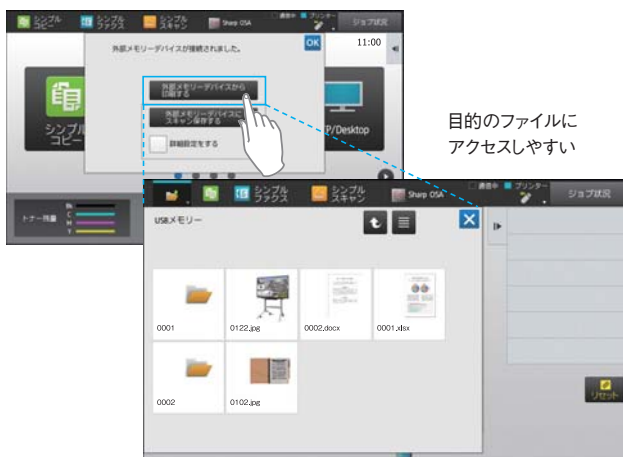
シンプルコピー
シンプルファクス
シンプルスキャン
Sharp OSA
通信中
プリンター
ジョブ状況
11:00
外部メモリーデバイスが接続されました。
OK
外部メモリーデバイスから印刷する
外部メモリーデバイスにスキャン保存する
詳細設定をする
シンプルコピー
P/Desktop
トナー残量
Bk
C
M
Y

目的のファイルにアクセスしやすい

シンプルファクス
シンプルスキャン
Sharp OSA
通信中
プリンター
ジョブ状況
USBメモリー
0001
0122.jpg
0002.docx
0001.xlsx
0002
0102.jpg
リセット